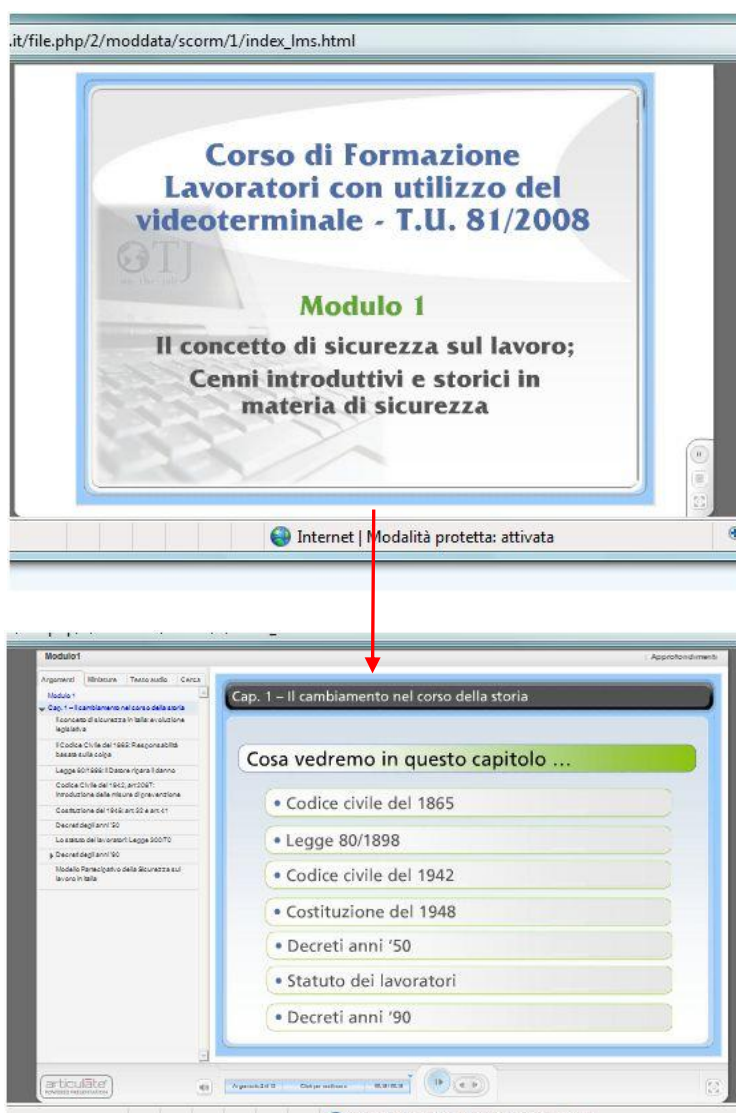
.it/file.php/2/moddata/scorm/1/index_lms.html

Corso di Formazione Lavoratori con utilizzo del videoterminale - T.U. 81/2008

Modulo 1

Il concetto di sicurezza sul lavoro;
Cenni introduttivi e storici in materia di sicurezza

Internet | Modalità protetta: attivata

Modulo1

Approfondimenti

Argomenti | Miniature | Testo audio | Cerca

Modulo 1
Cap. 1 – Il cambiamento nel corso della storia
Il concetto di sicurezza in Italia: evoluzione legislativa
Il Codice Civile del 1865: Responsabilità basata sulla colpa
Legge 80/1898: Il Datore ripara il danno
Codice Civile del 1942, art.2087: Introduzione delle misure di prevenzione
Costituzione del 1948: art.32 e art.41
Decreti degli anni '50
Lo statuto dei lavoratori Legge 300/70
Decreti degli anni '90
Modello Partecipativo della Sicurezza sul lavoro in Italia

Cap. 1 – Il cambiamento nel corso della storia

Cosa vedremo in questo capitolo ...

• Codice civile del 1865
• Legge 80/1898
• Codice civile del 1942
• Costituzione del 1948
• Decreti anni '50
• Statuto dei lavoratori
• Decreti anni '90

articulate

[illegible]